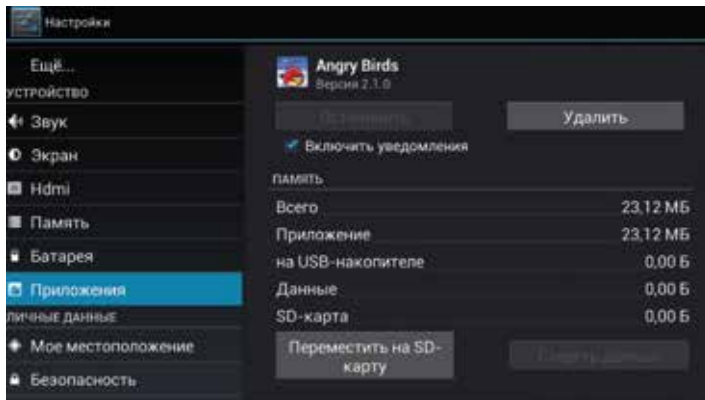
Настройки

Ещё...
УСТРОЙСТВО
Звук
Экран
Hdmi
Память
Батарея
Приложения
ЛИЧНЫЕ ДАННЫЕ
Мое местоположение
Безопасность

Angry Birds
Версия 2.1.0

Остановить
Удалить

Включить уведомления

ПАМЯТЬ

| Всего | 23,12 МБ |
|---|---|
| Приложение | 23,12 МБ |
| на USB-накопителе | 0,00 Б |
| Данные | 0,00 Б |
| SD-карта | 0,00 Б |

Переместить на SD-карту
Стереть данные